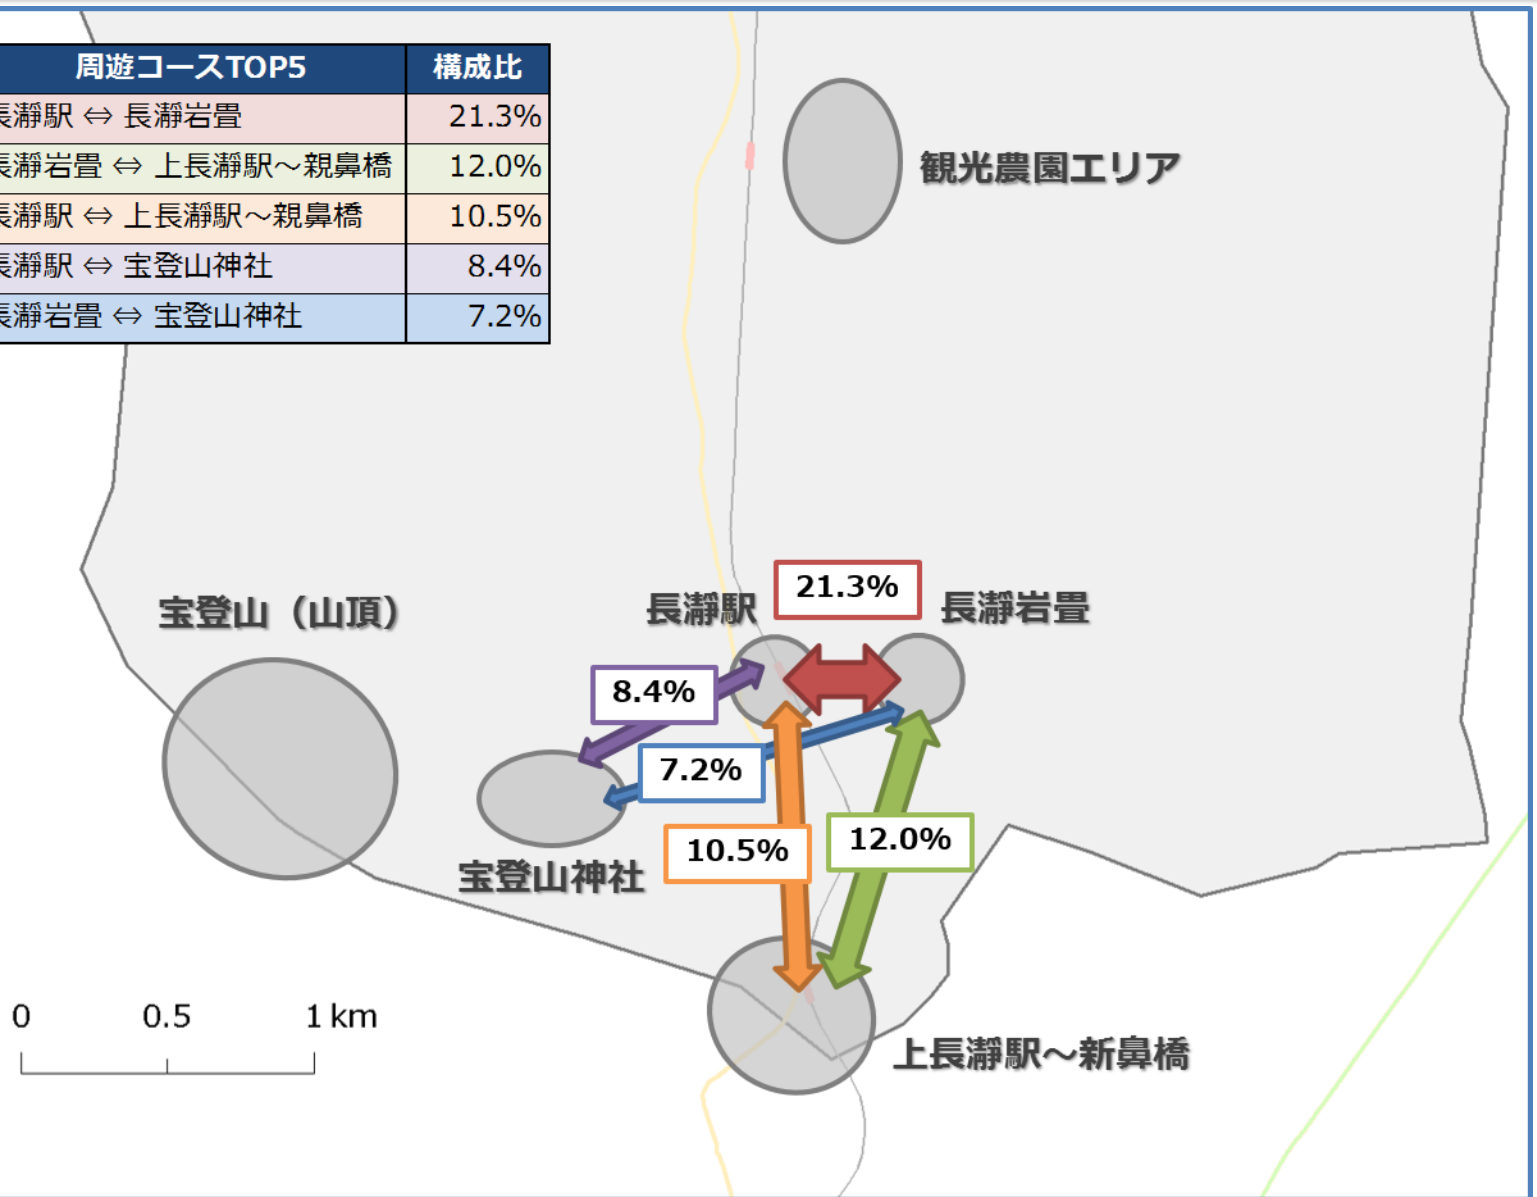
| 周遊コースTOP5 | 構成比 |
|---|---|
| 長瀞駅 ⇔ 長瀞岩畳 | 21.3% |
| 長瀞岩畳 ⇔ 上長瀞駅～親鼻橋 | 12.0% |
| 長瀞駅 ⇔ 上長瀞駅～親鼻橋 | 10.5% |
| 長瀞駅 ⇔ 宝登山神社 | 8.4% |
| 長瀞岩畳 ⇔ 宝登山神社 | 7.2% |

観光農園エリア

宝登山（山頂）

長瀞駅

21.3%

長瀞岩畳

8.4%

7.2%

宝登山神社

10.5%

12.0%

0 0.5 1 km

上長瀞駅～新鼻橋